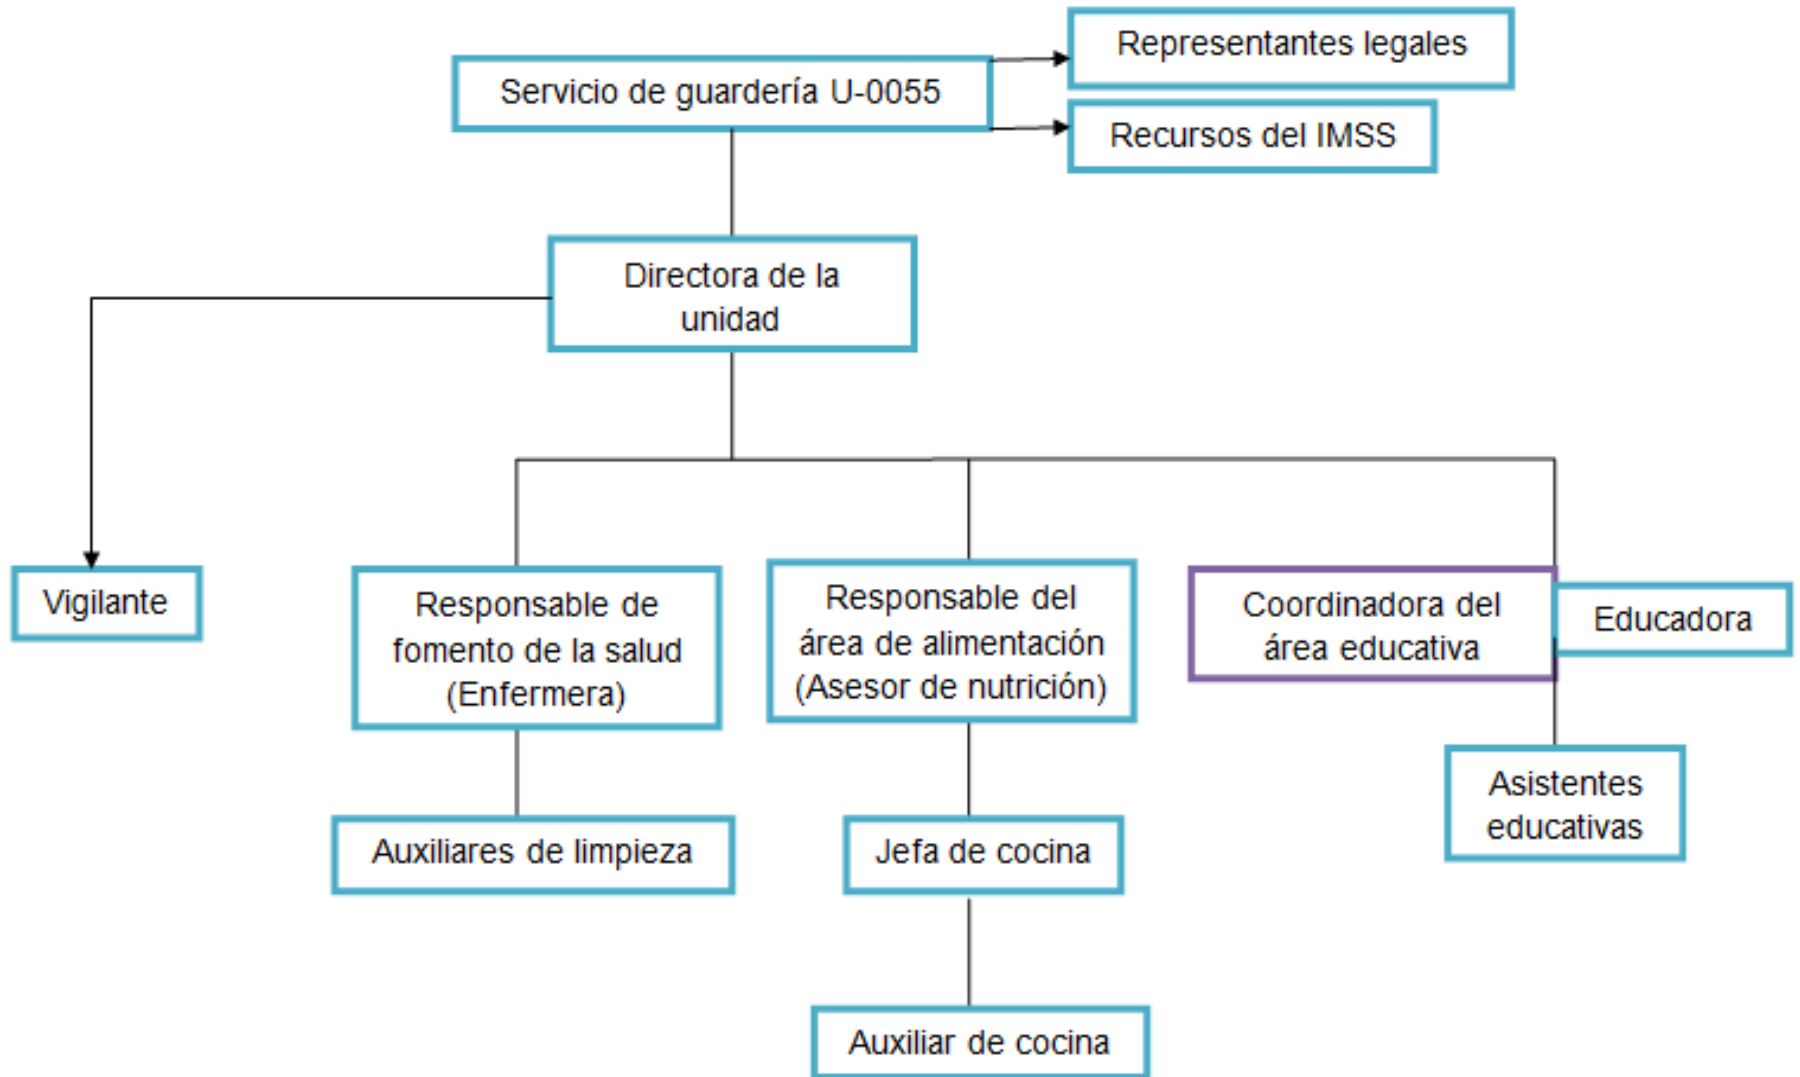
Representantes legales

Servicio de guardería U-0055

Recursos del IMSS

Directora de la unidad

Vigilante

Responsable de fomento de la salud (Enfermera)

Responsable del área de alimentación (Asesor de nutrición)

Coordinadora del área educativa

Educadora

Asistentes educativas

Auxiliares de limpieza

Jefa de cocina

Auxiliar de cocina